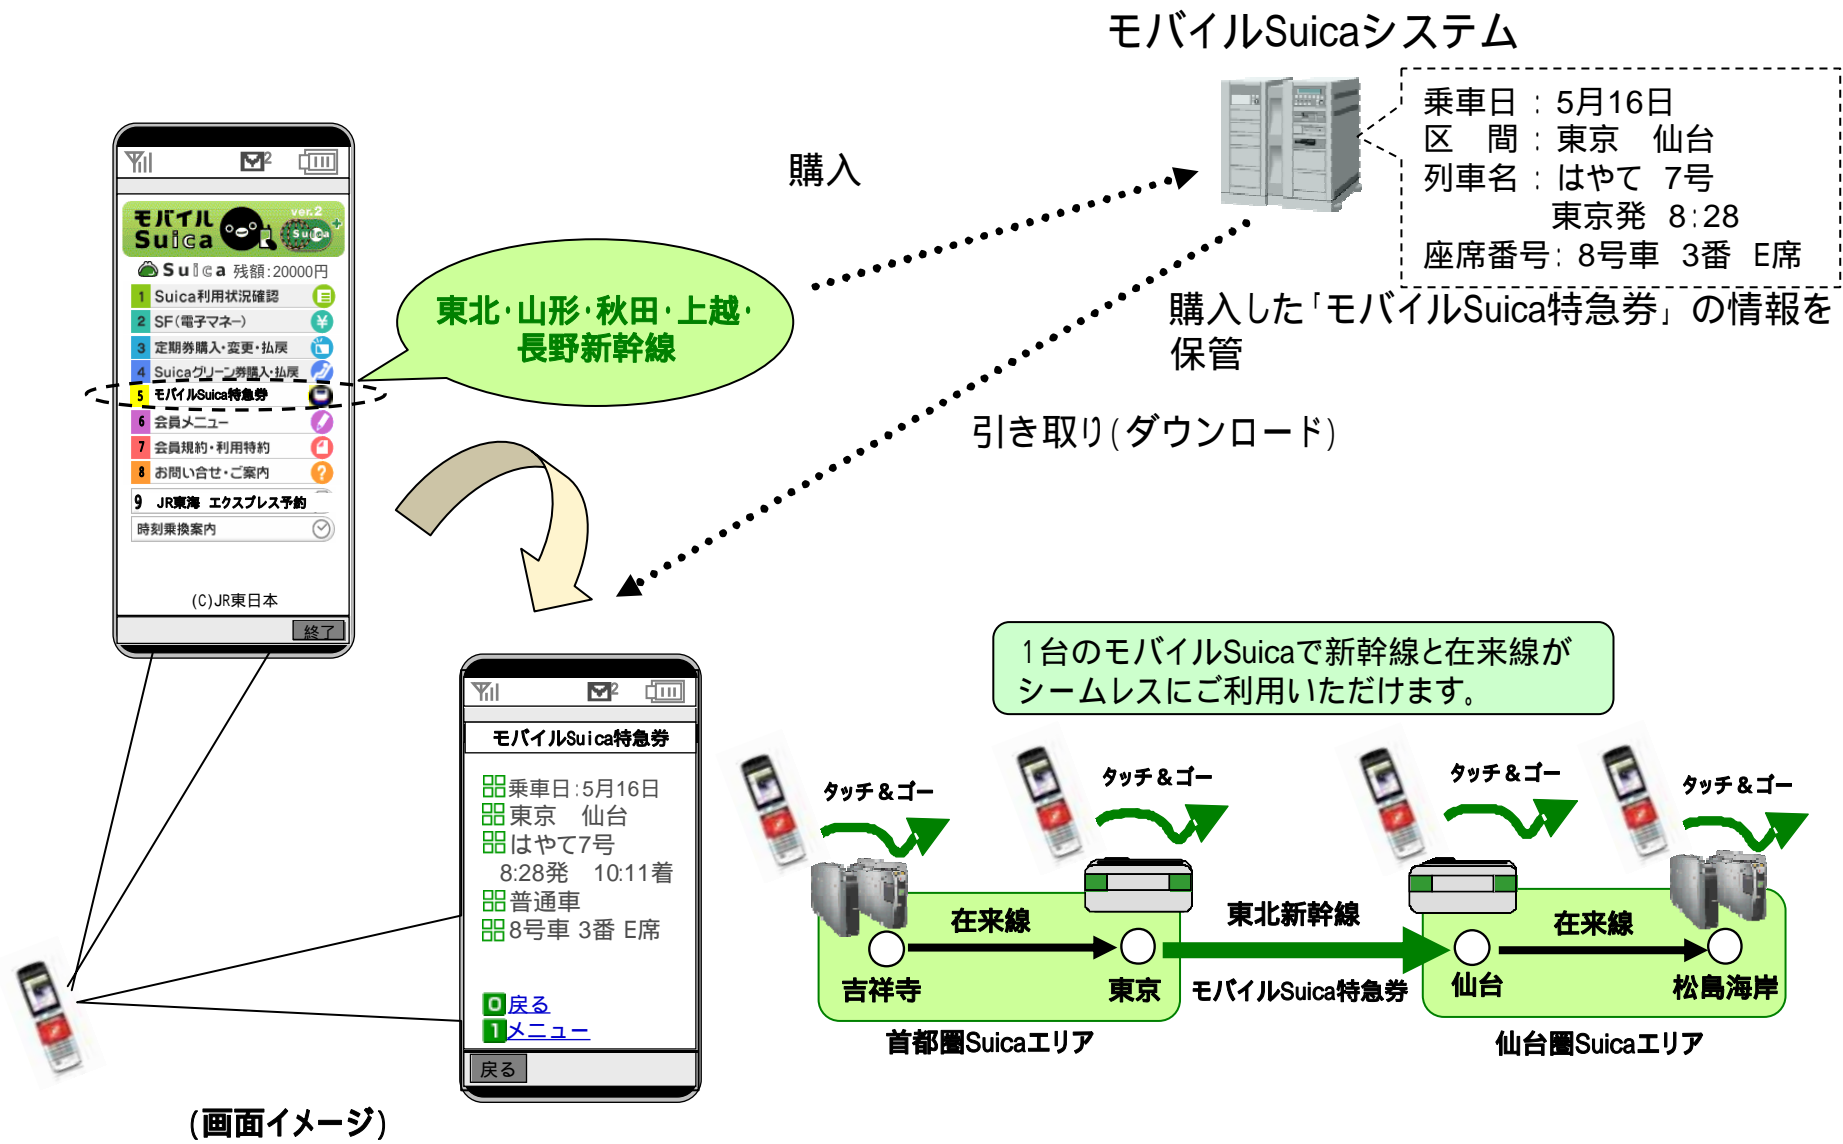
モバイルSuicaシステム

乗車日：5月16日
区　間：東京　仙台
列車名：はやて　7号
東京発　8:28
座席番号：8号車　3番　E席

購入

購入した「モバイルSuica特急券」の情報を保管

引き取り（ダウンロード）

モバイル Suica ver.2

Suica 残額：20000円
1 Suica利用状況確認
2 SF（電子マネー）
3 定期券購入・変更・払戻
4 Suicaグリーン券購入・払戻
5 モバイルSuica特急券
6 会員メニュー
7 会員規約・利用特約
8 お問い合せ・ご案内
9 JR東海 エクスプレス予約
時刻乗換案内

(C)JR東日本
終了

東北・山形・秋田・上越・長野新幹線

モバイルSuica特急券
乗車日：5月16日
東京　仙台
はやて7号
8:28発　10:11着
普通車
8号車 3番 E席

0 戻る
1 メニュー
戻る

（画面イメージ）

1台のモバイルSuicaで新幹線と在来線がシームレスにご利用いただけます。

タッチ＆ゴー
タッチ＆ゴー
タッチ＆ゴー
タッチ＆ゴー

在来線
吉祥寺
東京
東北新幹線
モバイルSuica特急券
在来線
仙台
松島海岸
首都圏Suicaエリア
仙台圏Suicaエリア